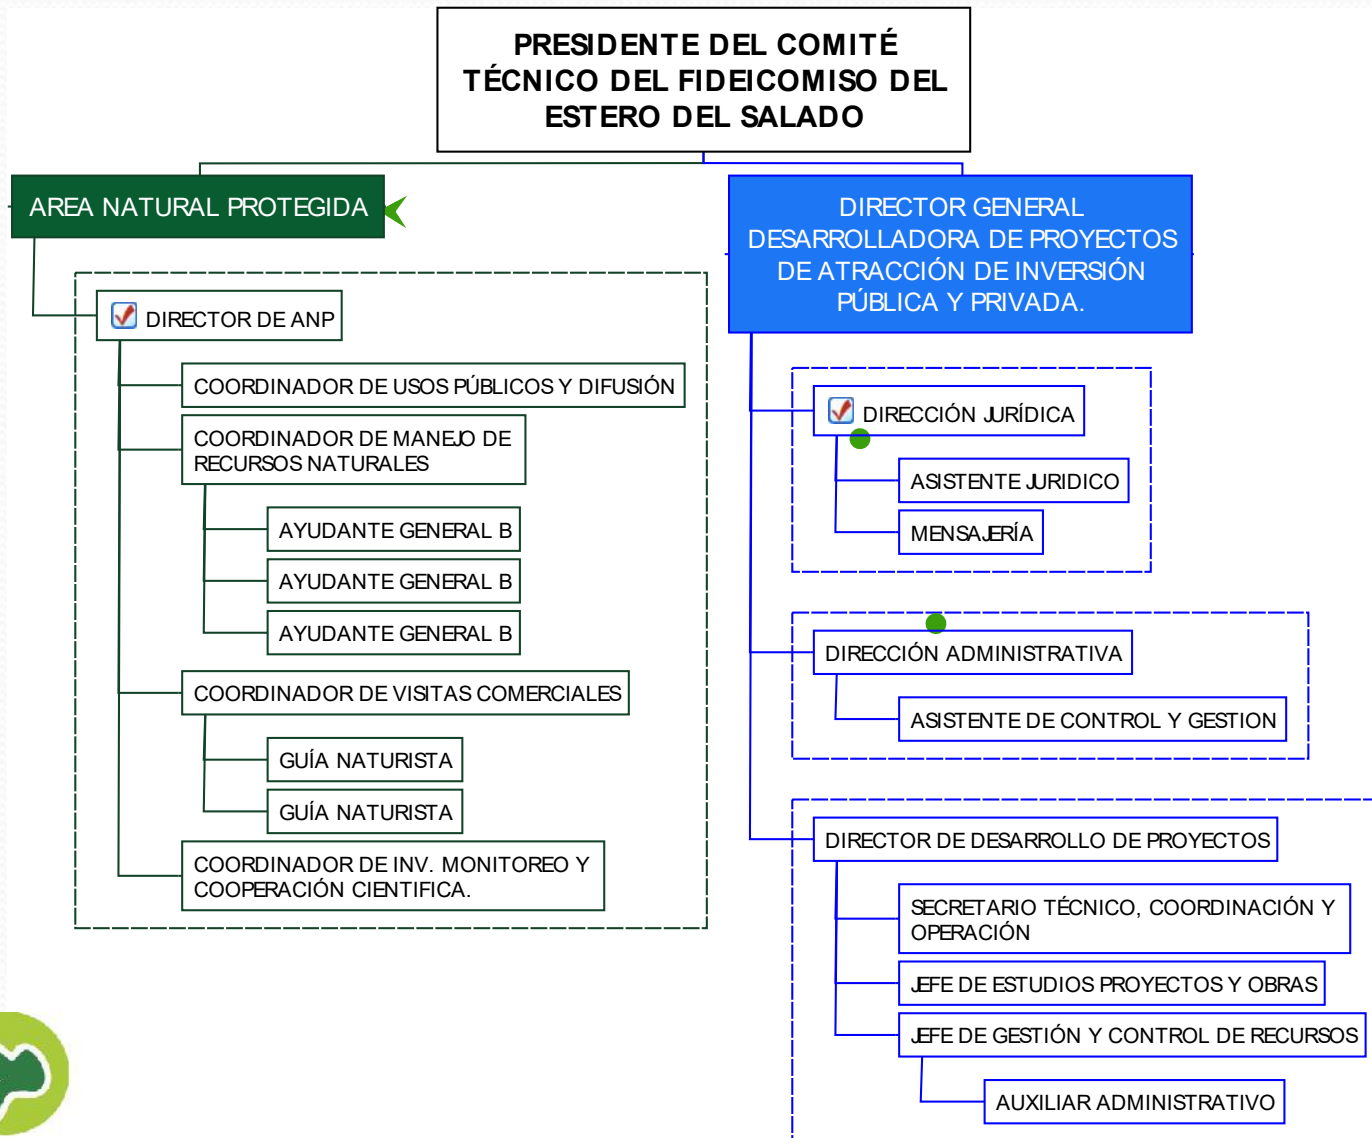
PRESIDENTE DEL COMITÉ TÉCNICO DEL FIDEICOMISO DEL ESTERO DEL SALADO

AREA NATURAL PROTEGIDA

DIRECTOR DE ANP

COORDINADOR DE USOS PÚBLICOS Y DIFUSIÓN

COORDINADOR DE MANEJO DE RECURSOS NATURALES

AYUDANTE GENERAL B

AYUDANTE GENERAL B

AYUDANTE GENERAL B

COORDINADOR DE VISITAS COMERCIALES

GUÍA NATURISTA

GUÍA NATURISTA

COORDINADOR DE INV. MONITOREO Y COOPERACIÓN CIENTIFICA.

DIRECTOR GENERAL DESARROLLADORA DE PROYECTOS DE ATRACCIÓN DE INVERSIÓN PÚBLICA Y PRIVADA.

DIRECCIÓN JURÍDICA

ASISTENTE JURIDICO

MENSAJERÍA

DIRECCIÓN ADMINISTRATIVA

ASISTENTE DE CONTROL Y GESTION

DIRECTOR DE DESARROLLO DE PROYECTOS

SECRETARIO TÉCNICO, COORDINACIÓN Y OPERACIÓN

JEFE DE ESTUDIOS PROYECTOS Y OBRAS

JEFE DE GESTIÓN Y CONTROL DE RECURSOS

AUXILIAR ADMINISTRATIVO